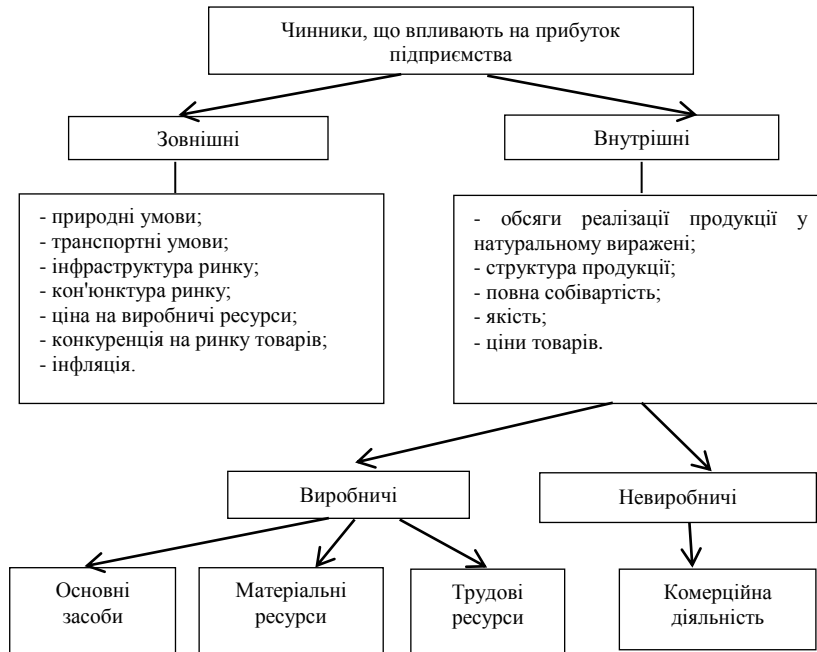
Чинники, що впливають на прибуток підприємства

Зовнішні

Внутрішні

- природні умови;
- транспортні умови;
- інфраструктура ринку;
- кон'юнктура ринку;
- ціна на виробничі ресурси;
- конкуренція на ринку товарів;
- інфляція.

- обсяги реалізації продукції у натуральному виражені;
- структура продукції;
- повна собівартість;
- якість;
- ціни товарів.

Виробничі

Невиробничі

Основні засоби

Матеріальні ресурси

Трудові ресурси

Комерційна діяльність